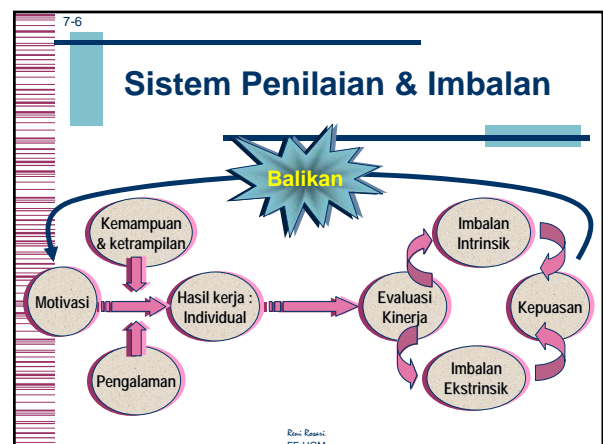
7-6

Sistem Penilaian & Imbalan

Balikan

Kemampuan & ketrampilan

Motivasi

Hasil kerja : Individual

Pengalaman

Evaluasi Kinerja

Imbalan Intrinsik

Kepuasan

Imbalan Ekstrinsik

Reni Rosari
FE UGM